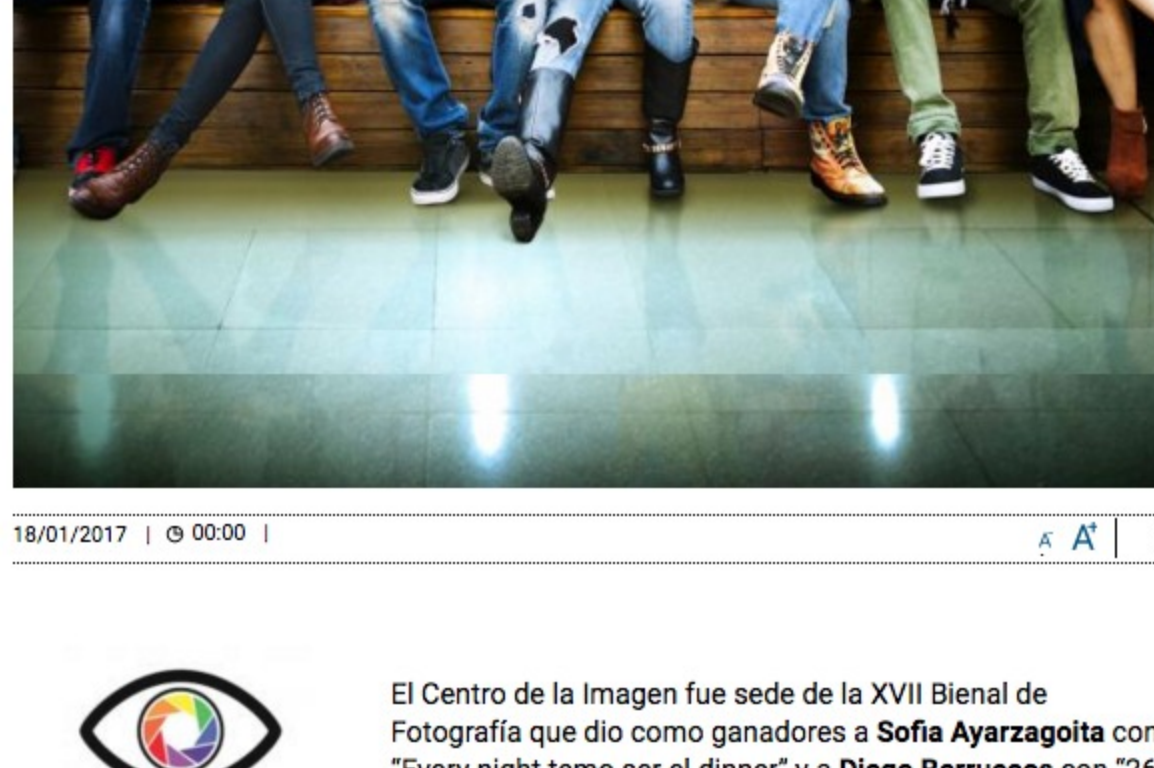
18/01/2017 | 00:00 |

A A⁺

El Centro de la Imagen fue sede de la XVII Bienal de Fotografía que dio como ganadores a **Sofía Ayarzagoita** con "Every night temo ser el dinner" y a **Diego Berruecos** con "26 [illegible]